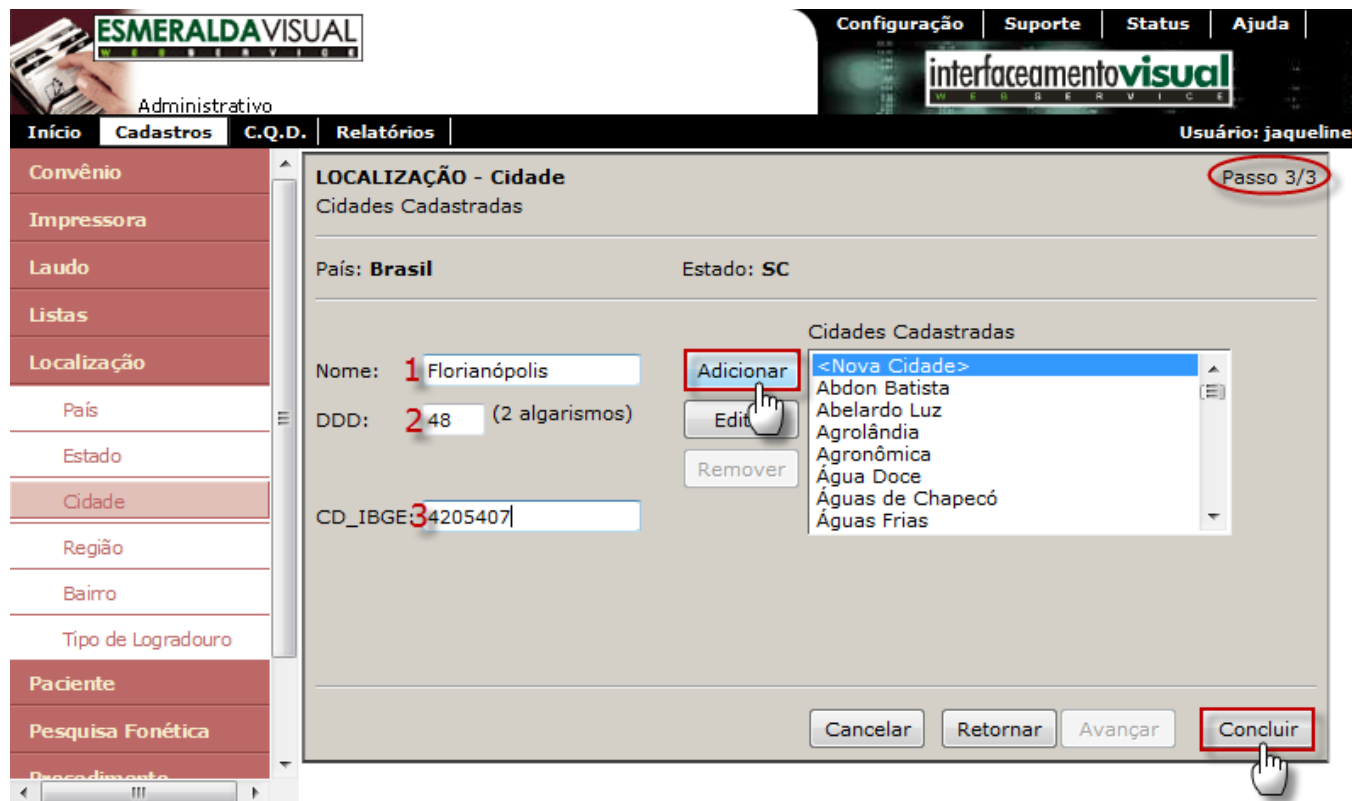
ESMERALDAVISUAL
WEBSERVICE
Administrativo

Configuração | Suporte | Status | Ajuda

interfaceamentovisual
WEBSERVICE

Início | Cadastros | C.Q.D. | Relatórios

Usuário: jaqueline

Convênio
Impressora
Laudo
Listas
Localização
País
Estado
Cidade
Região
Bairro
Tipo de Logradouro
Paciente
Pesquisa Fonética
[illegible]

LOCALIZAÇÃO - Cidade
Cidades Cadastradas

Passo 3/3

País: Brasil

Estado: SC

Nome: 1 Florianópolis

DDD: 2 48 (2 algarismos)

CD_IBGE: 3 4205407

Adicionar
Edit
Remover

Cidades Cadastradas
<Nova Cidade>
Abdon Batista
Abelardo Luz
Agrolândia
Agronômica
Água Doce
Águas de Chapecó
Águas Frias

Cancelar
Retornar
Avançar
Concluir